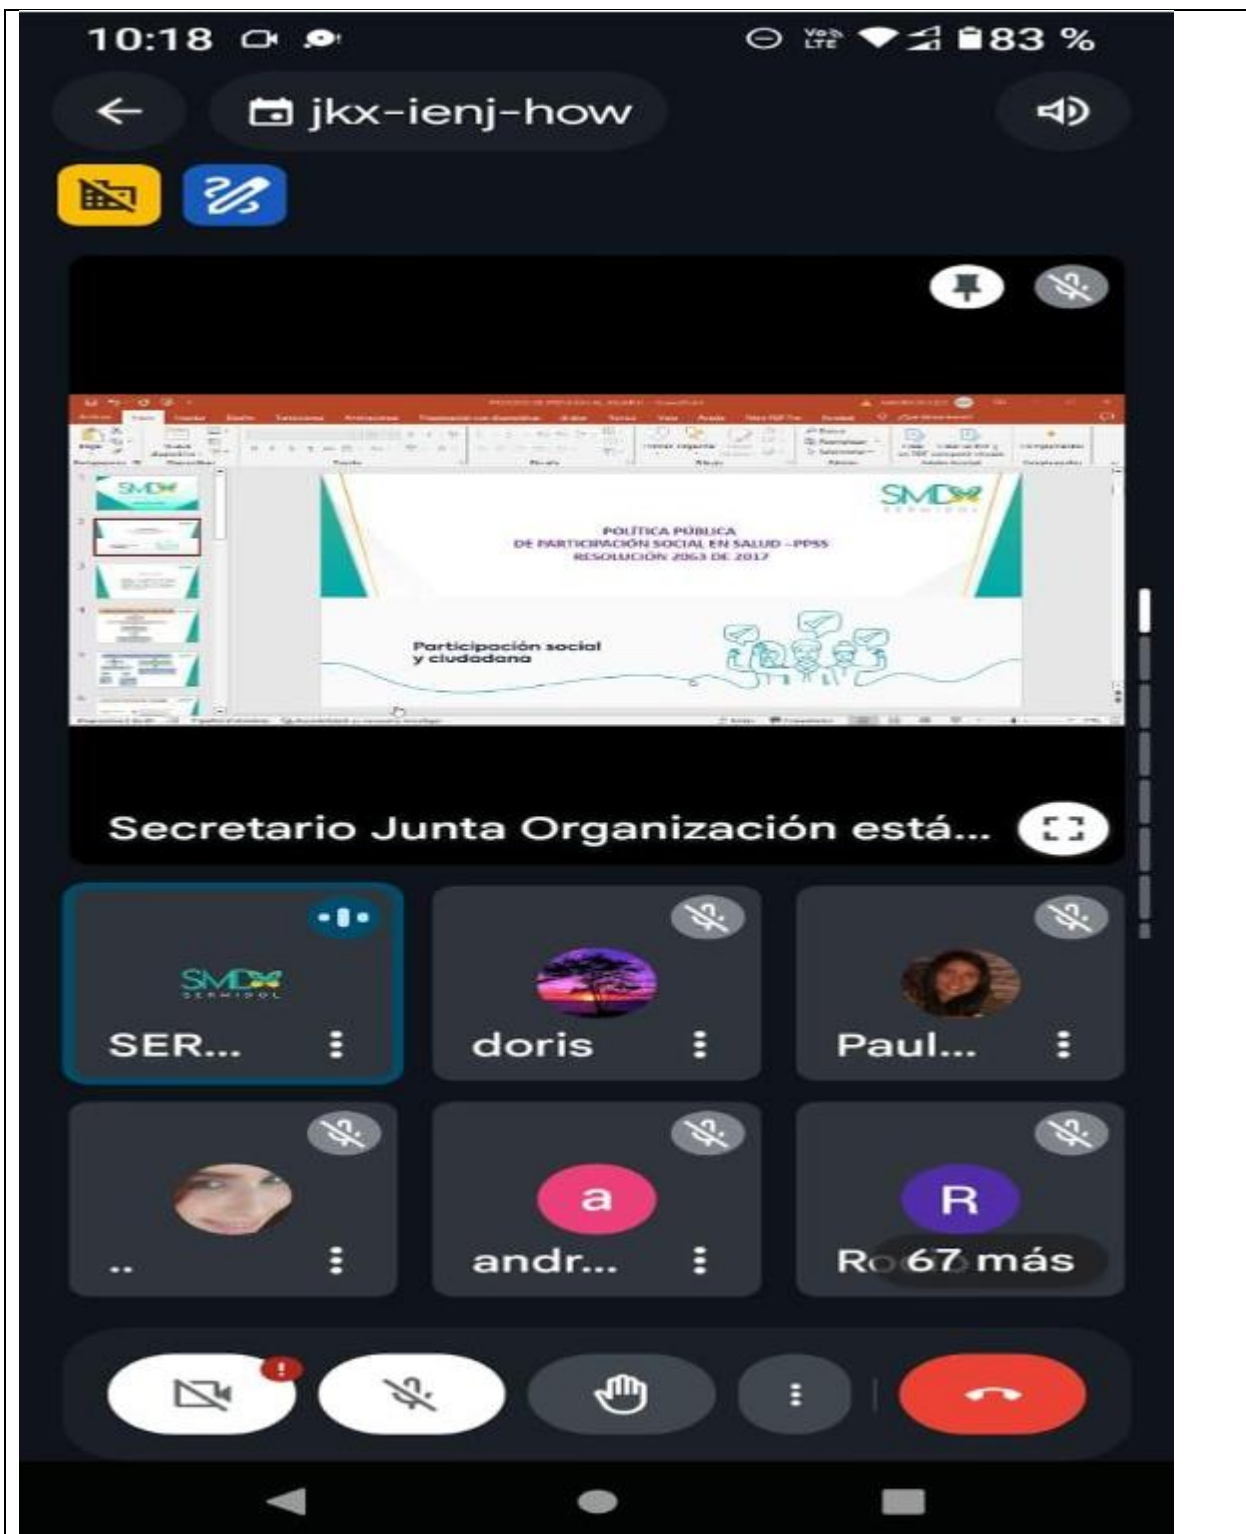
10:18 Vo LTE 83 %

jkx-ienj-how

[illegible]

SMD SERMIDOL

POLÍTICA PÚBLICA
DE PARTICIPACIÓN SOCIAL EN SALUD – PPSS
RESOLUCIÓN 2063 DE 2017

Participación social y ciudadana

Secretario Junta Organización está...

SMD SERMIDOL
SER...

doris

Paul...

..

a
andr...

R
Ro 67 más